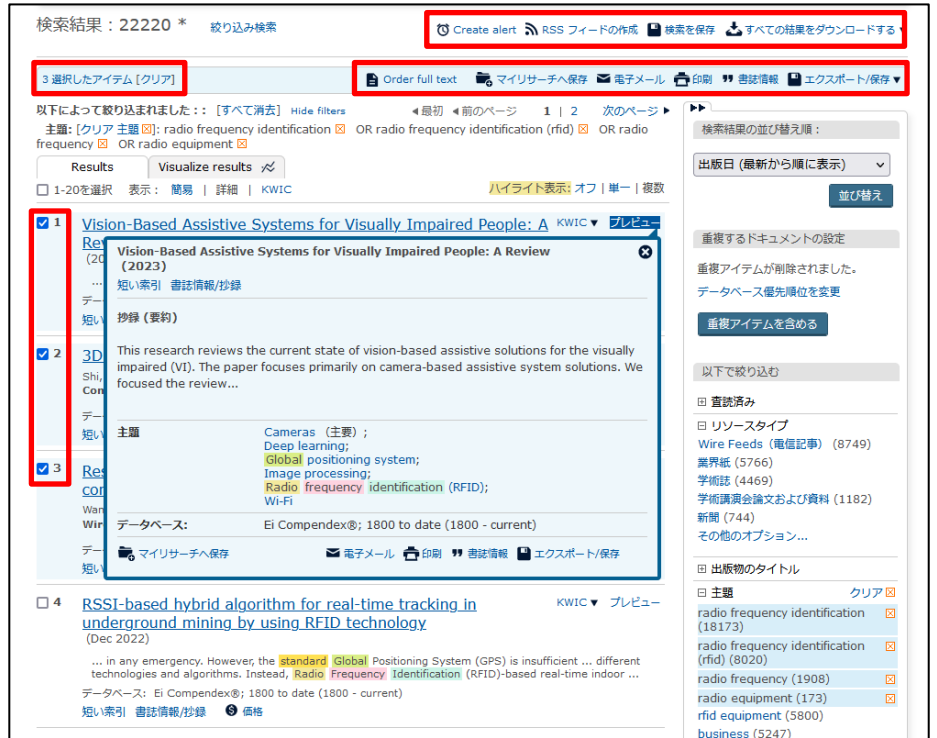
検索結果：22220 *　絞り込み検索

Create alert　RSS フィードの作成　検索を保存　すべての結果をダウンロードする

3 選択したアイテム [クリア]

Order full text　マイリサーチへ保存　電子メール　印刷　書誌情報　エクスポート/保存

以下によって絞り込まれました：: [すべて消去] Hide filters

主題: [クリア 主題 ☒]: radio frequency identification ☒ OR radio frequency identification (rfid) ☒ OR radio frequency ☒ OR radio equipment ☒

◀最初 ◀前のページ 1 | 2 次のページ ▶

Results　Visualize results

☐ 1-20を選択　表示： 簡易 | 詳細 | KWIC

ハイライト表示: オフ | 単一 | 複数

1 Vision-Based Assistive Systems for Visually Impaired People: A Rev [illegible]　KWIC ▼　プレビュー
(20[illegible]
… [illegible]
データ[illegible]
短い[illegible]

2 3D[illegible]
Shi, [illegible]
Con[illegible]
データ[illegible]
短い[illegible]

3 Res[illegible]
con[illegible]
Wan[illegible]
Wir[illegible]
データ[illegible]
短い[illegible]

Vision-Based Assistive Systems for Visually Impaired People: A Review (2023)

短い索引　書誌情報/抄録

抄録 (要約)

This research reviews the current state of vision-based assistive solutions for the visually impaired (VI). The paper focuses primarily on camera-based assistive system solutions. We focused the review...

| 主題 | Cameras （主要）; Deep learning; Global positioning system; Image processing; Radio frequency identification (RFID); Wi-Fi |
|---|---|
| データベース: | Ei Compendex®; 1800 to date (1800 - current) |

マイリサーチへ保存　電子メール　印刷　書誌情報　エクスポート/保存

4 RSSI-based hybrid algorithm for real-time tracking in underground mining by using RFID technology　KWIC ▼　プレビュー
(Dec 2022)
... in any emergency. However, the standard Global Positioning System (GPS) is insufficient ... different technologies and algorithms. Instead, Radio Frequency Identification (RFID)-based real-time indoor ...
データベース: Ei Compendex®; 1800 to date (1800 - current)
短い索引　書誌情報/抄録　価格

検索結果の並び替え順：
出版日 (最新から順に表示)
並び替え

重複するドキュメントの設定
重複アイテムが削除されました。
データベース優先順位を変更
重複アイテムを含める

以下で絞り込む
⊞ 査読済み
⊟ リソースタイプ
Wire Feeds（電信記事）(8749)
業界紙 (5766)
学術誌 (4469)
学術講演会論文および資料 (1182)
新聞 (744)
その他のオプション...

⊞ 出版物のタイトル
⊟ 主題　クリア ☒
radio frequency identification (18173) ☒
radio frequency identification (rfid) (8020) ☒
radio frequency (1908) ☒
radio equipment (173) ☒
rfid equipment (5800)
business (5247)